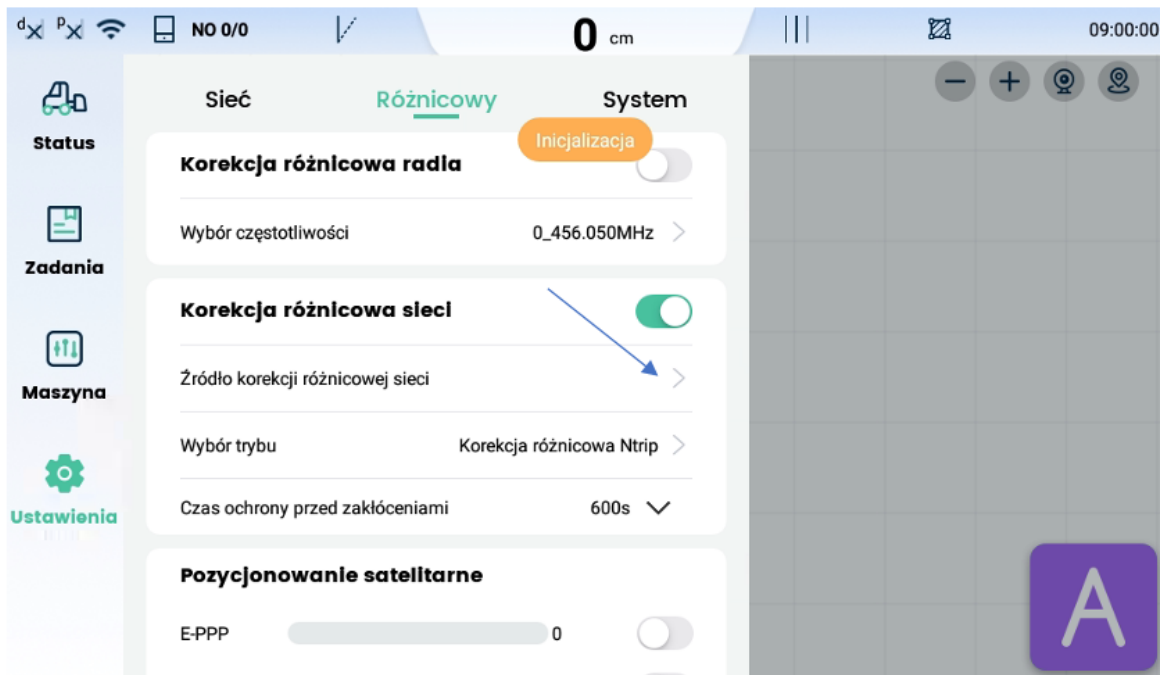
d P NO 0/0 0 cm 09:00:00

Status

Zadania

Maszyna

Ustawienia

Sieć Różnicowy System

Inicjalizacja

Korekcja różnicowa radia

Wybór częstotliwości 0_456.050MHz

Korekcja różnicowa sieci

Źródło korekcji różnicowej sieci

Wybór trybu Korekcja różnicowa Ntrip

Czas ochrony przed zakłóceniami 600s

Pozycjonowanie satelitarne

E-PPP 0

A